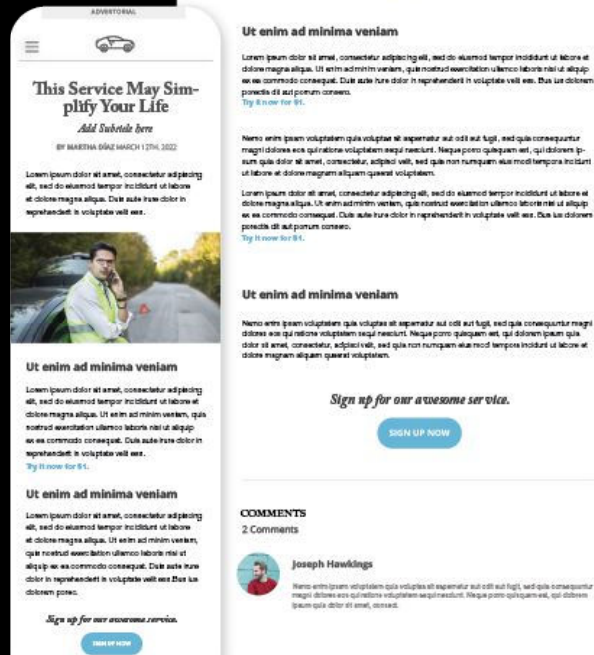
ADVERTORIAL

This Service May Simplify Your Life

Add Subtitle here

BY MARTINA DÍAZ MARCH 12TH, 2022

Lorem ipsum dolor sit amet, consectetur adipiscing elit, sed do eiusmod tempor incididunt ut labore et dolore magna aliqua. Duis aute irure dolor in reprehenderit in voluptate velit esse.

Ut enim ad minima veniam

Lorem ipsum dolor sit amet, consectetur adipiscing elit, sed do eiusmod tempor incididunt ut labore et dolore magna aliqua. Ut enim ad minim veniam, quis nostrud exercitation ullamco laboris nisi ut aliquip ex ea commodo consequat. Duis aute irure dolor in reprehenderit in voluptate velit esse.

Try it now for $1.

Ut enim ad minima veniam

Lorem ipsum dolor sit amet, consectetur adipiscing elit, sed do eiusmod tempor incididunt ut labore et dolore magna aliqua. Ut enim ad minim veniam, quis nostrud exercitation ullamco laboris nisi ut aliquip ex ea commodo consequat. Duis aute irure dolor in reprehenderit in voluptate velit esse Eus lus dolorem porec.

Sign up for our awesome service.

SIGN UP NOW

Ut enim ad minima veniam

Lorem ipsum dolor sit amet, consectetur adipiscing elit, sed do eiusmod tempor incididunt ut labore et dolore magna aliqua. Ut enim ad minim veniam, quis nostrud exercitation ullamco laboris nisi ut aliquip ex ea commodo consequat. Duis aute irure dolor in reprehenderit in voluptate velit esse. Eus lus dolorem porectis dit aut porrum consero.

Try it now for $1.

Nemo enim ipsam voluptatem quia voluptas sit aspernatur aut odit aut fugit, sed quia consequuntur magni dolores eos qui ratione voluptatem sequi nesciunt. Neque porro quisquam est, qui dolorem ipsum quia dolor sit amet, consectetur, adipisci velit, sed quia non numquam eius modi tempora incidunt ut labore et dolore magnam aliquam quaerat voluptatem.

Lorem ipsum dolor sit amet, consectetur adipiscing elit, sed do eiusmod tempor incididunt ut labore et dolore magna aliqua. Ut enim ad minim veniam, quis nostrud exercitation ullamco laboris nisi ut aliquip ex ea commodo consequat. Duis aute irure dolor in reprehenderit in voluptate velit esse. Eus lus dolorem porectis dit aut porrum consero.

Try it now for $1.

Ut enim ad minima veniam

Nemo enim ipsam voluptatem quia voluptas sit aspernatur aut odit aut fugit, sed quia consequuntur magni dolores eos qui ratione voluptatem sequi nesciunt. Neque porro quisquam est, qui dolorem ipsum quia dolor sit amet, consectetur, adipisci velit, sed quia non numquam eius modi tempora incidunt ut labore et dolore magnam aliquam quaerat voluptatem.

Sign up for our awesome service.

SIGN UP NOW

COMMENTS
2 Comments

Joseph Hawkings

Nemo enim ipsam voluptatem quia voluptas sit aspernatur aut odit aut fugit, sed quia consequuntur magni dolores eos qui ratione voluptatem sequi nesciunt. Neque porro quisquam est, qui dolorem ipsum quia dolor sit amet, consect.